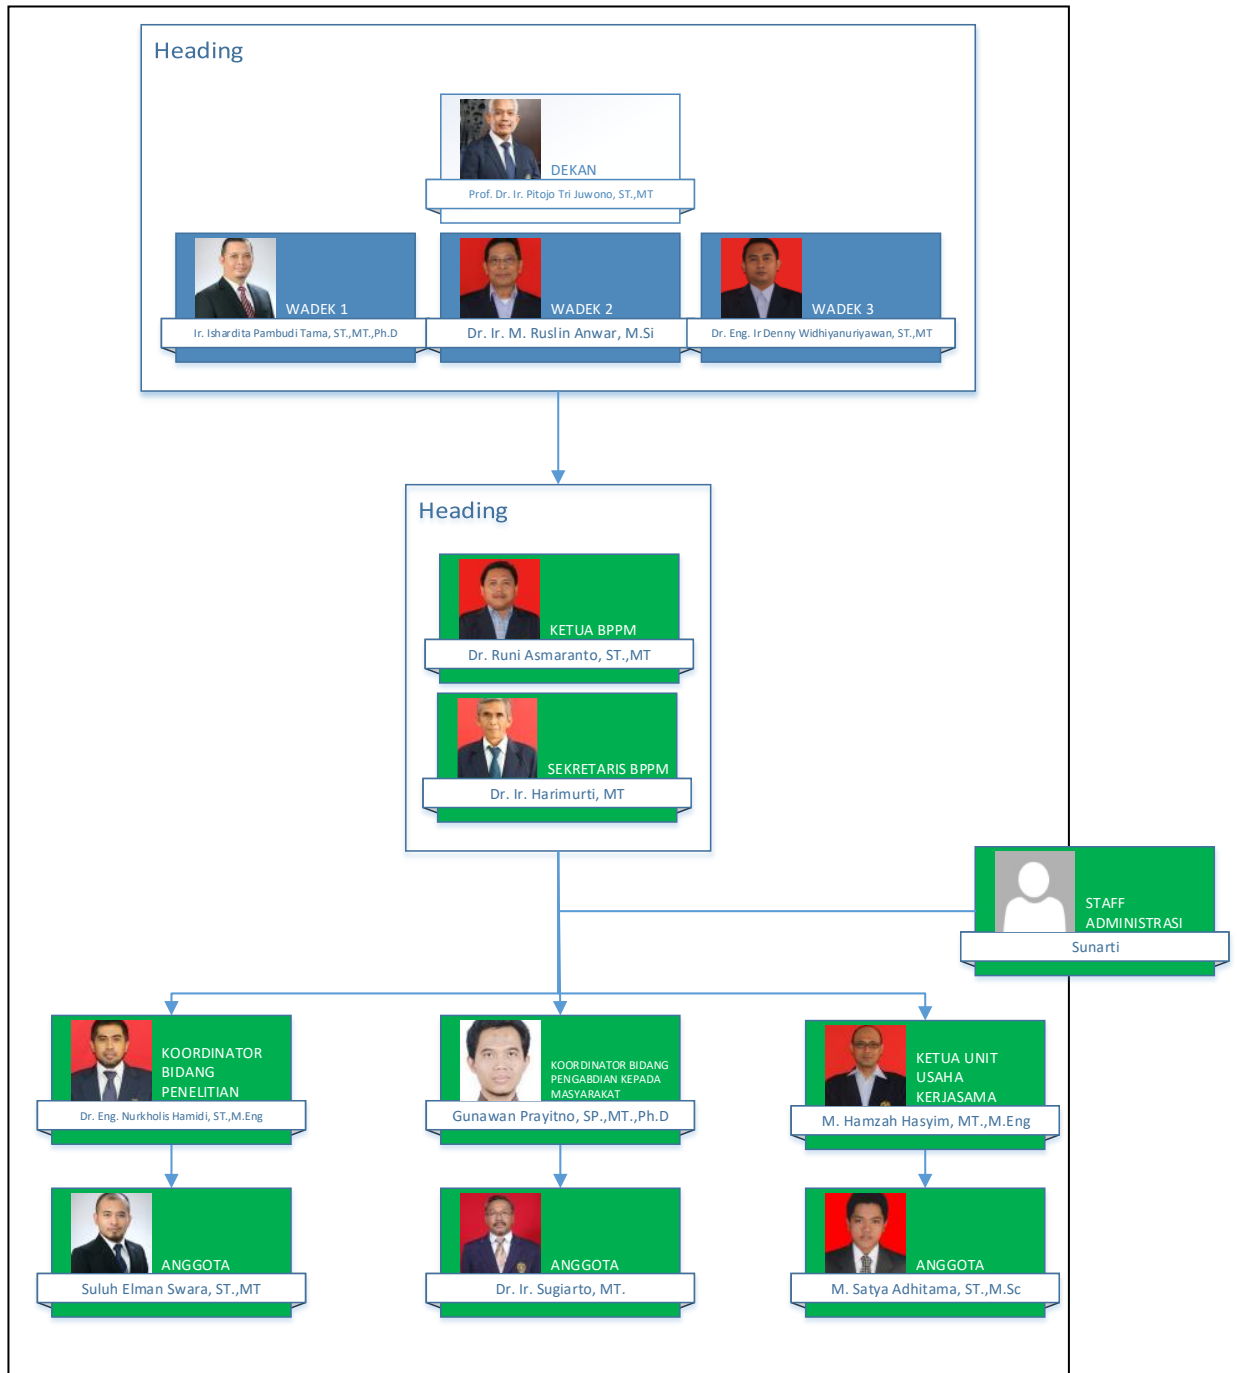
Heading

DEKAN
Prof. Dr. Ir. Pitojo Tri Juwono, ST.,MT

WADEK 1
Ir. Ishardita Pambudi Tama, ST.,MT.,Ph.D

WADEK 2
Dr. Ir. M. Ruslin Anwar, M.Si

WADEK 3
Dr. Eng. Ir Denny Widhiyanuriyawan, ST.,MT

Heading

KETUA BPPM
Dr. Runi Asmaranto, ST.,MT

SEKRETARIS BPPM
Dr. Ir. Harimurti, MT

STAFF ADMINISTRASI
Sunarti

KOORDINATOR BIDANG PENELITIAN
Dr. Eng. Nurkholis Hamidi, ST.,M.Eng

KOORDINATOR BIDANG PENGABDIAN KEPADA MASYARAKAT
Gunawan Prayitno, SP.,MT.,Ph.D

KETUA UNIT USAHA KERJASAMA
M. Hamzah Hasyim, MT.,M.Eng

ANGGOTA
Suluh Elman Swara, ST.,MT

ANGGOTA
Dr. Ir. Sugiarto, MT.

ANGGOTA
M. Satya Adhitama, ST.,M.Sc